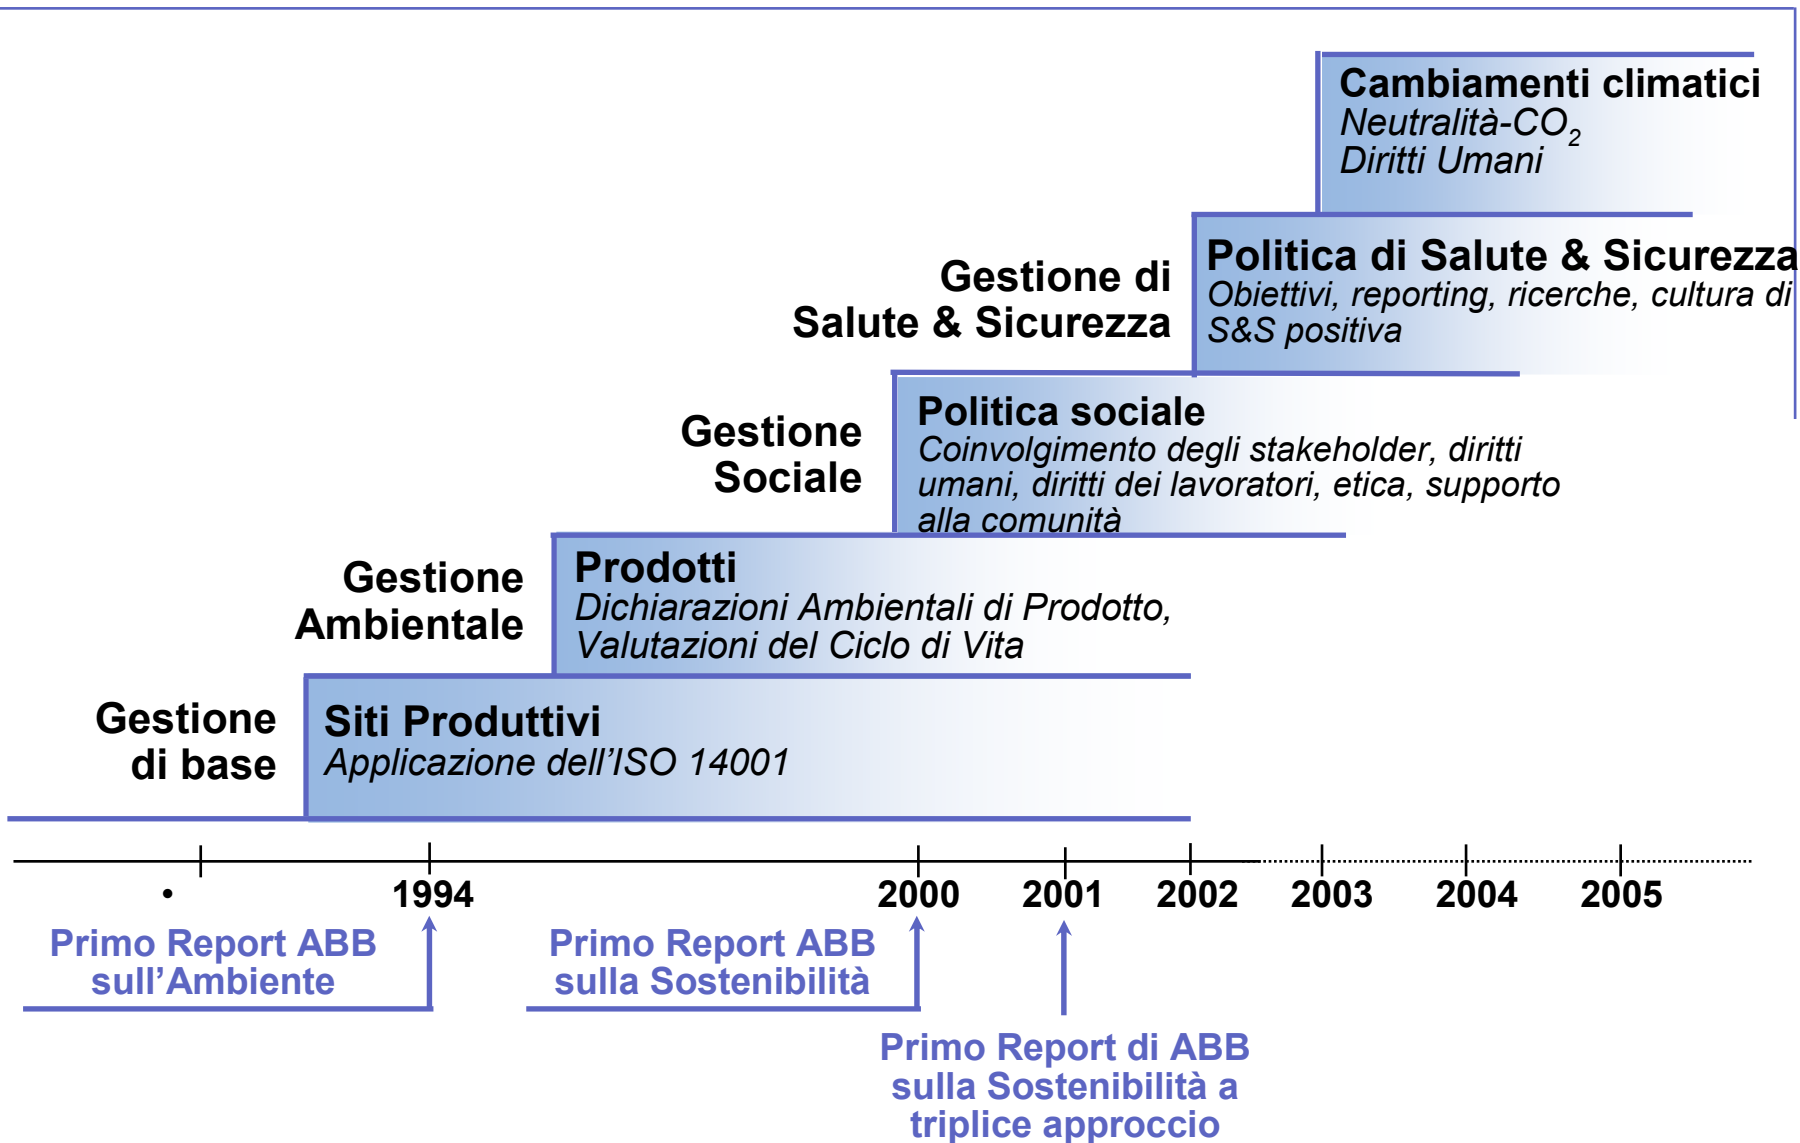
Cambiamenti climatici
Neutralità-$CO_2$
Diritti Umani

Gestione di Salute & Sicurezza

Politica di Salute & Sicurezza
Obiettivi, reporting, ricerche, cultura di S&S positiva

Gestione Sociale

Politica sociale
Coinvolgimento degli stakeholder, diritti umani, diritti dei lavoratori, etica, supporto alla comunità

Gestione Ambientale

Prodotti
Dichiarazioni Ambientali di Prodotto, Valutazioni del Ciclo di Vita

Gestione di base

Siti Produttivi
Applicazione dell'ISO 14001

•
1994
2000
2001
2002
2003
2004
2005

Primo Report ABB sull'Ambiente

Primo Report ABB sulla Sostenibilità

Primo Report di ABB sulla Sostenibilità a triplice approccio